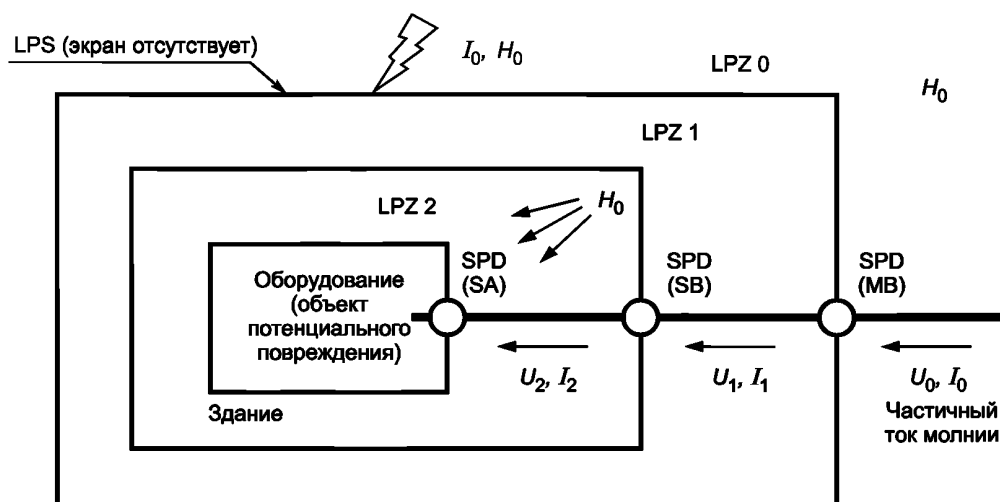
LPS (экран отсутствует)

$I_0$, $H_0$

LPZ 0

$H_0$

LPZ 1

LPZ 2

$H_0$

Оборудование (объект потенциального повреждения)

SPD (SA)

SPD (SB)

SPD (MB)

$U_2$, $I_2$

$U_1$, $I_1$

$U_0$, $I_0$

Здание

Частичный ток молнии